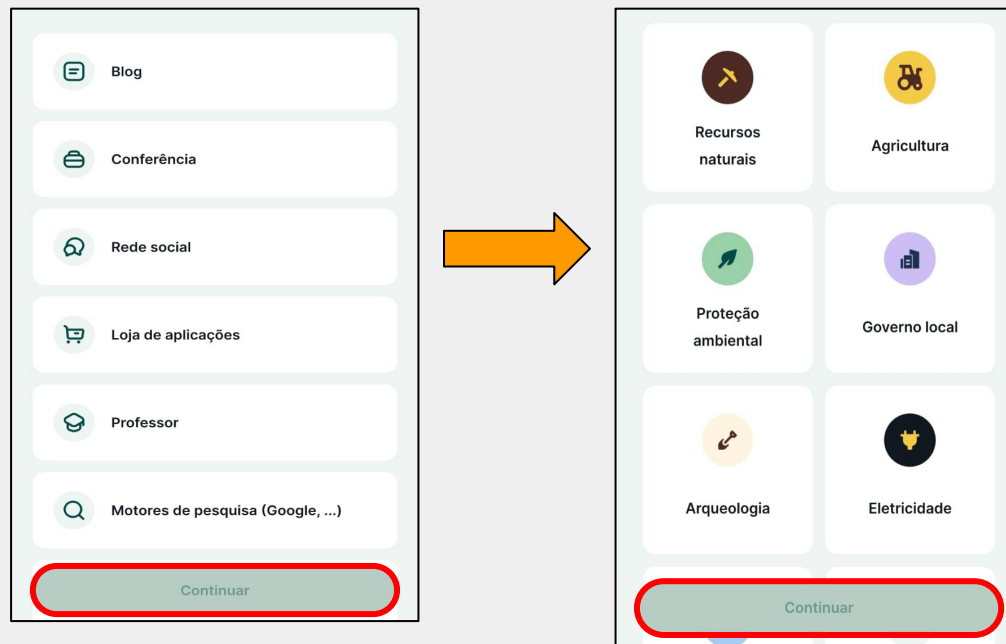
Blog

Conferência

Rede social

Loja de aplicações

Professor

Motores de pesquisa (Google, ...)

Continuar

Recursos naturais

Agricultura

Proteção ambiental

Governo local

Arqueologia

Eletricidade

Continuar